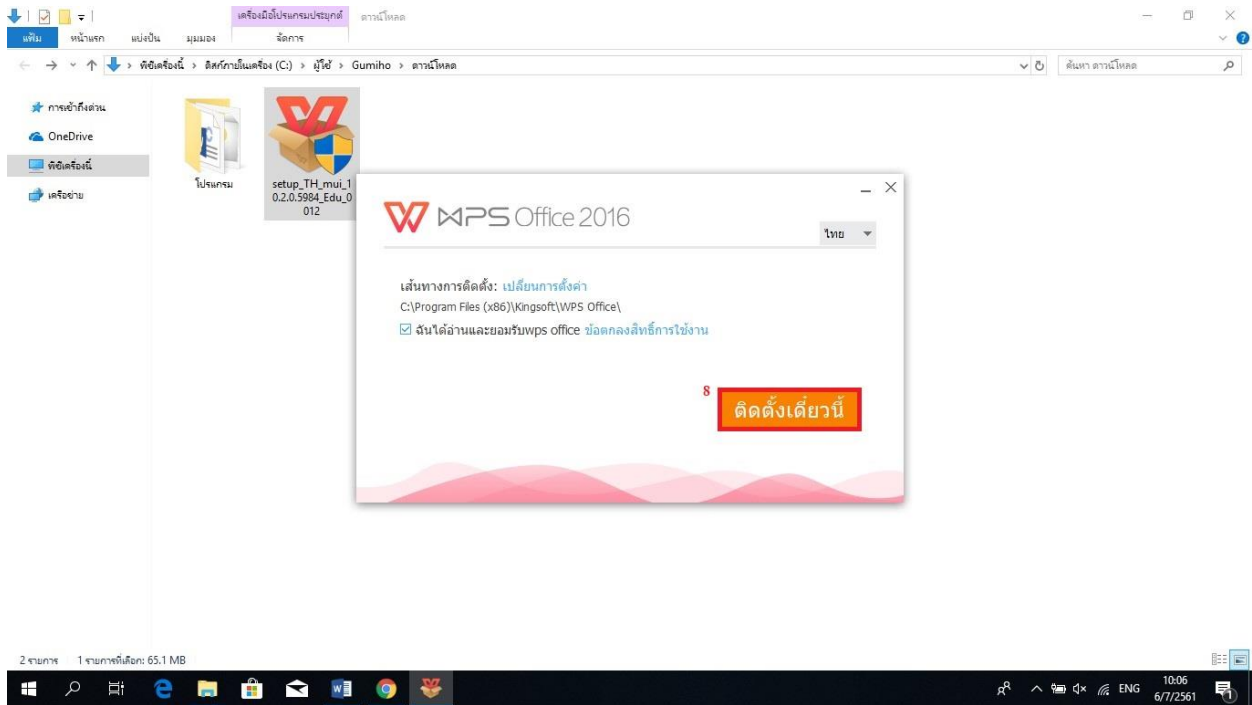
เครื่องมือโปรแกรมประยุกต์ ดาวน์โหลด
แฟ้ม หน้าแรก แบ่งปัน มุมมอง จัดการ
พีซีเครื่องนี้ › ดิสก์ภายในเครื่อง (C:) › ผู้ใช้ › Gumiho › ดาวน์โหลด
ค้นหา ดาวน์โหลด

การเข้าถึงด่วน
OneDrive
พีซีเครื่องนี้
เครือข่าย

โปรแกรม
setup_TH_mui_10.2.0.5984_Edu_0012

WPS Office 2016
ไทย

เส้นทางการติดตั้ง: เปลี่ยนการตั้งค่า
C:\Program Files (x86)\Kingsoft\WPS Office\
☑ ฉันได้อ่านและยอมรับwps office ข้อตกลงสิทธิ์การใช้งาน

8
ติดตั้งเดี๋ยวนี้

2 รายการ 1 รายการที่เลือก: 65.1 MB

ENG 10:06 6/7/2561